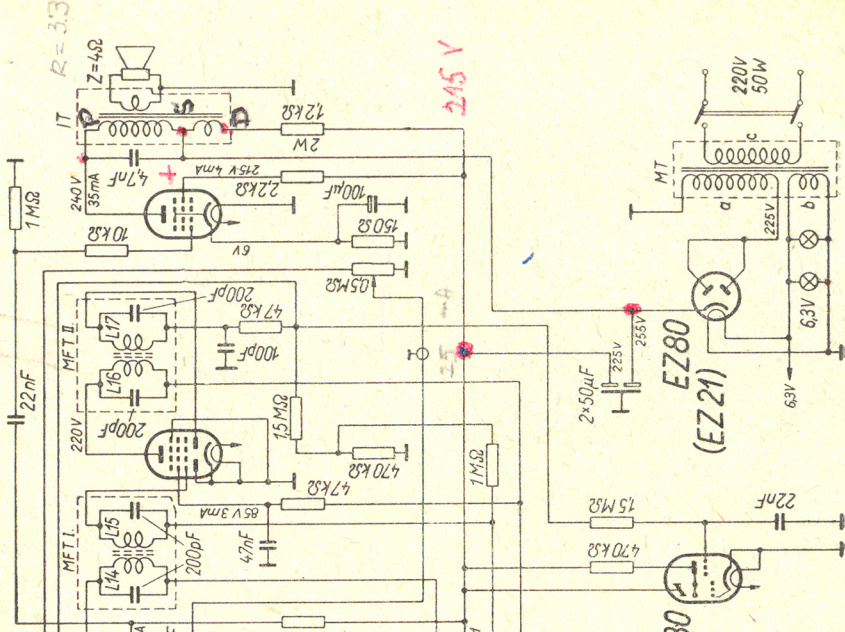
R = 3,3

Z=4Ω

IT

P

S

D

1,2 kΩ

2W

215 V

4,7nF

240V
35mA

215V 4mA

2,2 kΩ

100μF

1 MΩ

10 kΩ

150 Ω

6V

0,5MΩ

220V
50W

MT

c

a

b

225V

200pF

47 kΩ

L17

MFT II

L16

100pF

255V

EZ80

(EZ21)

225V

2×50μF

6,3V

6,3V

22nF

220V

200pF

1,5 MΩ

470 kΩ

1 MΩ

47 kΩ

85 V 3mA

L15

MFT I

L14

47nF

200pF

1,5 MΩ

22nF

470 kΩ

80